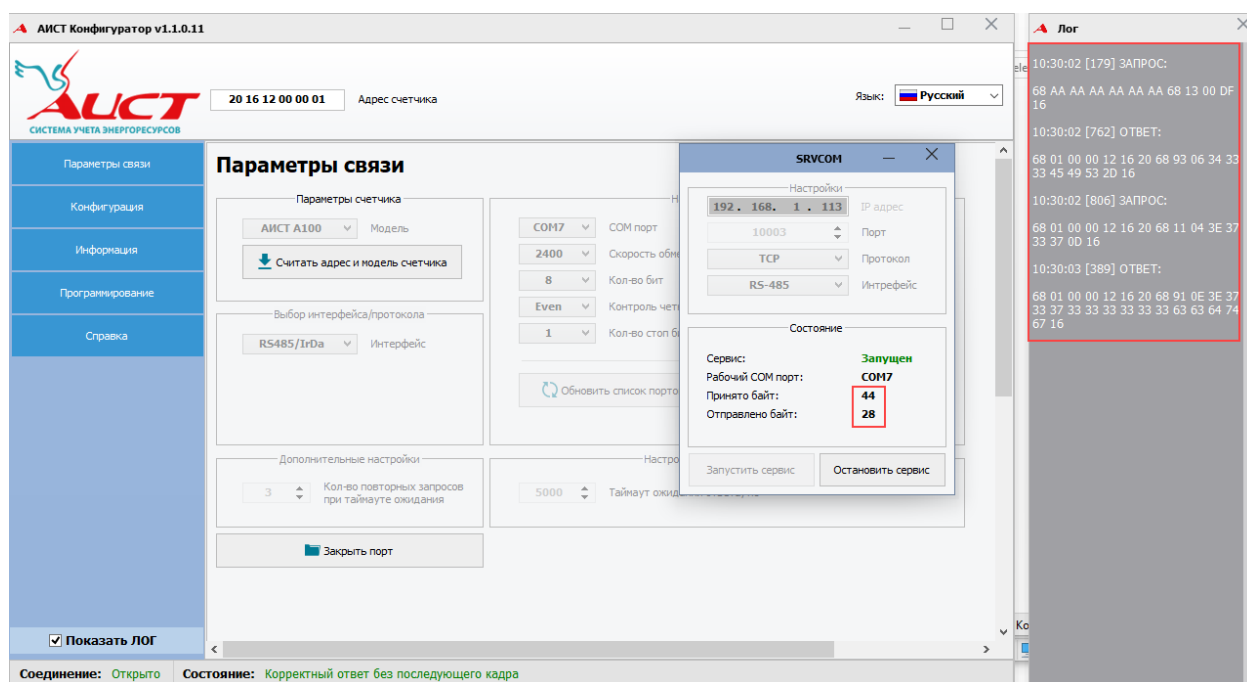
АИСТ Конфигуратор v1.1.0.11

АИСТ
СИСТЕМА УЧЕТА ЭНЕРГОРЕСУРСОВ

20 16 12 00 00 01 Адрес счетчика

Язык: Русский

Параметры связи
Конфигурация
Информация
Программирование
Справка

Параметры связи

Параметры счетчика
АИСТ А100 Модель
Считать адрес и модель счетчика

Выбор интерфейса/протокола
RS485/IrDa Интерфейс

COM7 COM порт
2400 Скорость обм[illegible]
8 Кол-во бит
Even Контроль четн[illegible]
1 Кол-во стоп б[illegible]

Обновить список порто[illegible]

Дополнительные настройки
3 Кол-во повторных запросов при таймауте ожидания

Настро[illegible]
5000 Таймаут ожид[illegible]

Закрыть порт

SRVCOM

Настройки
192 . 168 . 1 . 113 IP адрес
10003 Порт
TCP Протокол
RS-485 Интрефейс

Состояние
Сервис: Запущен
Рабочий COM порт: COM7
Принято байт: 44
Отправлено байт: 28

Запустить сервис
Остановить сервис

Показать ЛОГ

Соединение: Открыто
Состояние: Корректный ответ без последующего кадра

Лог

10:30:02 [179] ЗАПРОС:

68 AA AA AA AA AA AA 68 13 00 DF 16

10:30:02 [762] ОТВЕТ:

68 01 00 00 12 16 20 68 93 06 34 33 33 45 49 53 2D 16

10:30:02 [806] ЗАПРОС:

68 01 00 00 12 16 20 68 11 04 3E 37 33 37 0D 16

10:30:03 [389] ОТВЕТ:

68 01 00 00 12 16 20 68 91 0E 3E 37 33 37 33 33 33 33 33 33 63 63 64 74 67 16